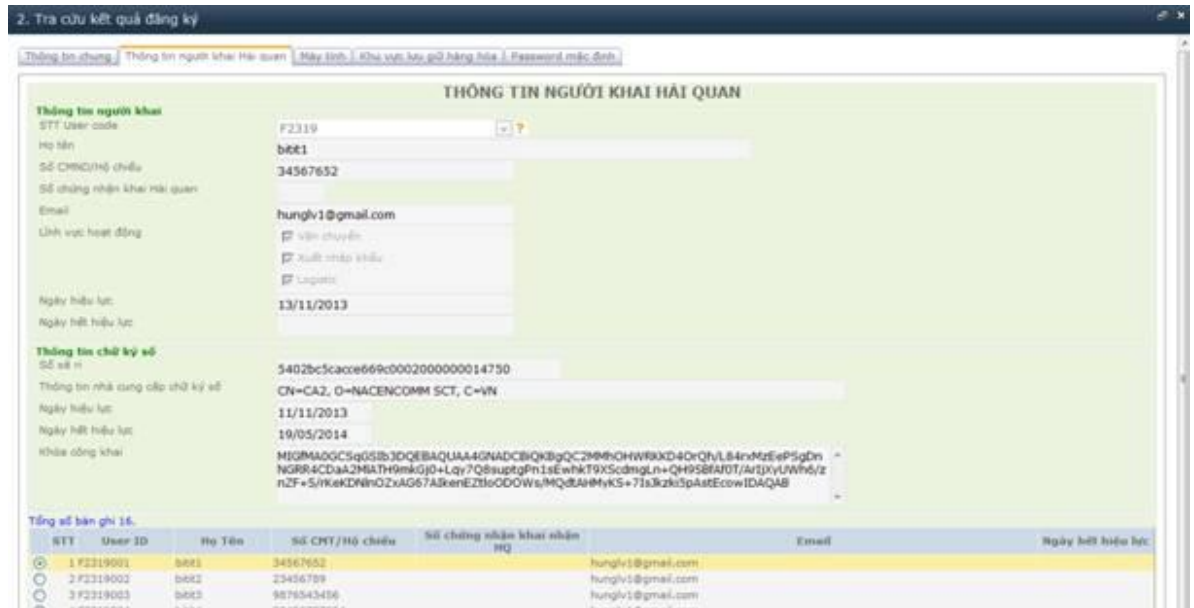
2. Tra cứu kết quả đăng ký

Thông tin chung | Thông tin người khai Hải quan | Máy tính | Khu vực lưu giữ hàng hóa | Password mặc định

THÔNG TIN NGƯỜI KHAI HẢI QUAN

Thông tin người khai
STT User code: F2319 ?
Họ tên: bibt1
Số CMND/Hộ chiếu: 34567652
Số chứng nhận khai Hải quan
Email: hunglv1@gmail.com
Lĩnh vực hoạt động: Vận chuyển, Xuất nhập khẩu, Logistic
Ngày hiệu lực: 13/11/2013
Ngày hết hiệu lực

Thông tin chữ ký số
Số sê ri: 5402bc5cacce669c0002000000014750
Thông tin nhà cung cấp chữ ký số: CN=CA2, O=NACENCOMM SCT, C=VN
Ngày hiệu lực: 11/11/2013
Ngày hết hiệu lực: 19/05/2014
Khóa công khai: MIGfMA0GCSqGSIb3DQEBAQUAA4GNADCBiQKBgQC2MMhOHWRKKD4OrQh/L84rxMzEePSgDn NGRR4CDaA2MIATH9mkGj0+Lqy7Q8suptgPn1sEwhkT9XScdmgLn+QH9SBfAf0T/ArIjXyUWh6/z nZF+S/rKeKDNlnOZxAG67AlkenEZtloODOWs/MQdtAHMyKS+7Is3kzki5pAstEcowIDAQAB

Tổng số bản ghi 16.

| STT | User ID | Họ Tên | Số CMT/Hộ chiếu | Số chứng nhận khai nhận HQ | Email | Ngày hết hiệu lực |
|---|---|---|---|---|---|---|
| 1 | F2319001 | bibt1 | 34567652 | | hunglv1@gmail.com | |
| 2 | F2319002 | bibt2 | 23456789 | | hunglv1@gmail.com | |
| 3 | F2319003 | bibt3 | 9876543456 | | hunglv1@gmail.com | |